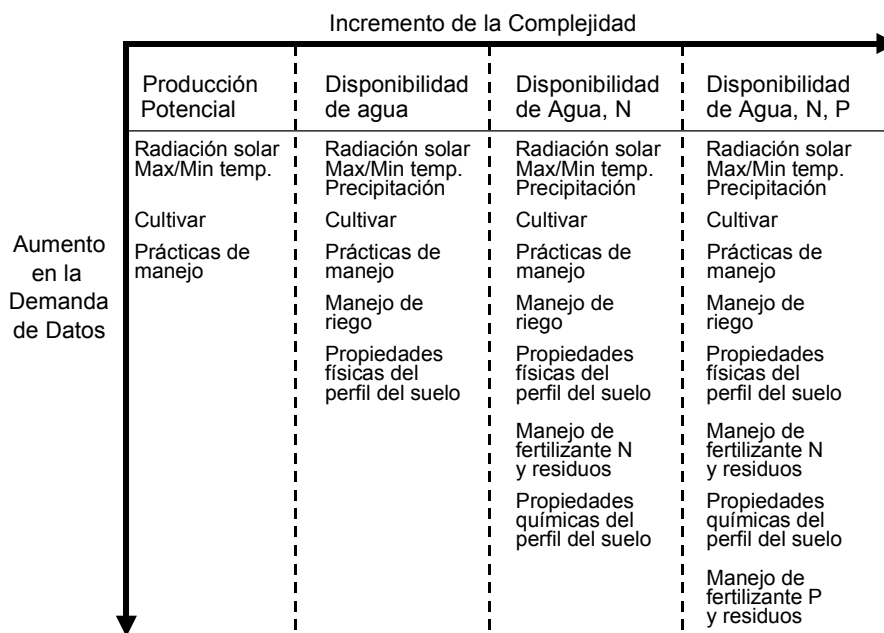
Incremento de la Complejidad

Aumento en la Demanda de Datos

| Producción Potencial | Disponibilidad de agua | Disponibilidad de Agua, N | Disponibilidad de Agua, N, P |
|---|---|---|---|
| Radiación solar Max/Min temp. | Radiación solar Max/Min temp. Precipitación | Radiación solar Max/Min temp. Precipitación | Radiación solar Max/Min temp. Precipitación |
| Cultivar | Cultivar | Cultivar | Cultivar |
| Prácticas de manejo | Prácticas de manejo | Prácticas de manejo | Prácticas de manejo |
| | Manejo de riego | Manejo de riego | Manejo de riego |
| | Propiedades físicas del perfil del suelo | Propiedades físicas del perfil del suelo | Propiedades físicas del perfil del suelo |
| | | Manejo de fertilizante N y residuos | Manejo de fertilizante N y residuos |
| | | Propiedades químicas del perfil del suelo | Propiedades químicas del perfil del suelo |
| | | | Manejo de fertilizante P y residuos |